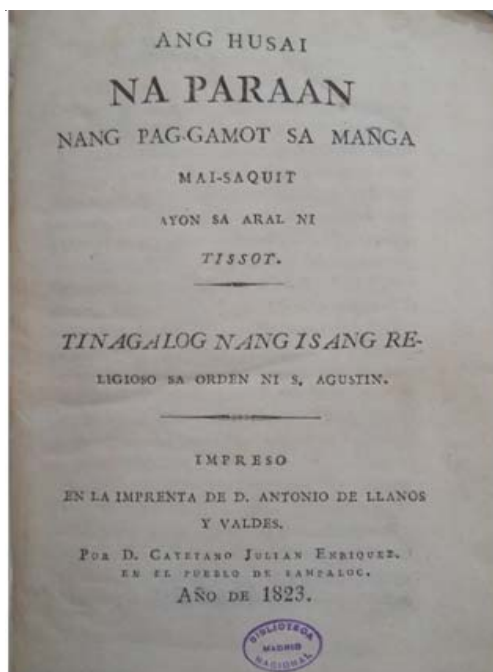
ANG HUSAI

NA PARAAN

NANG PAG-GAMOT SA MAÑGA

MAI-SAQUIT

AYON SA ARAL NI

TISSOT.

TINAGALOG NANG ISANG RELIGIOSO SA ORDEN NI S. AGUSTIN.

IMPRESO

EN LA IMPRENTA DE D. ANTONIO DE LLANOS Y VALDES.

POR D. CAYETANO JULIAN ENRIQUEZ.
EN EL PUEBLO DE SAMPALOC.
AÑO DE 1823.

BIBLIOTECA MADRID NACIONAL